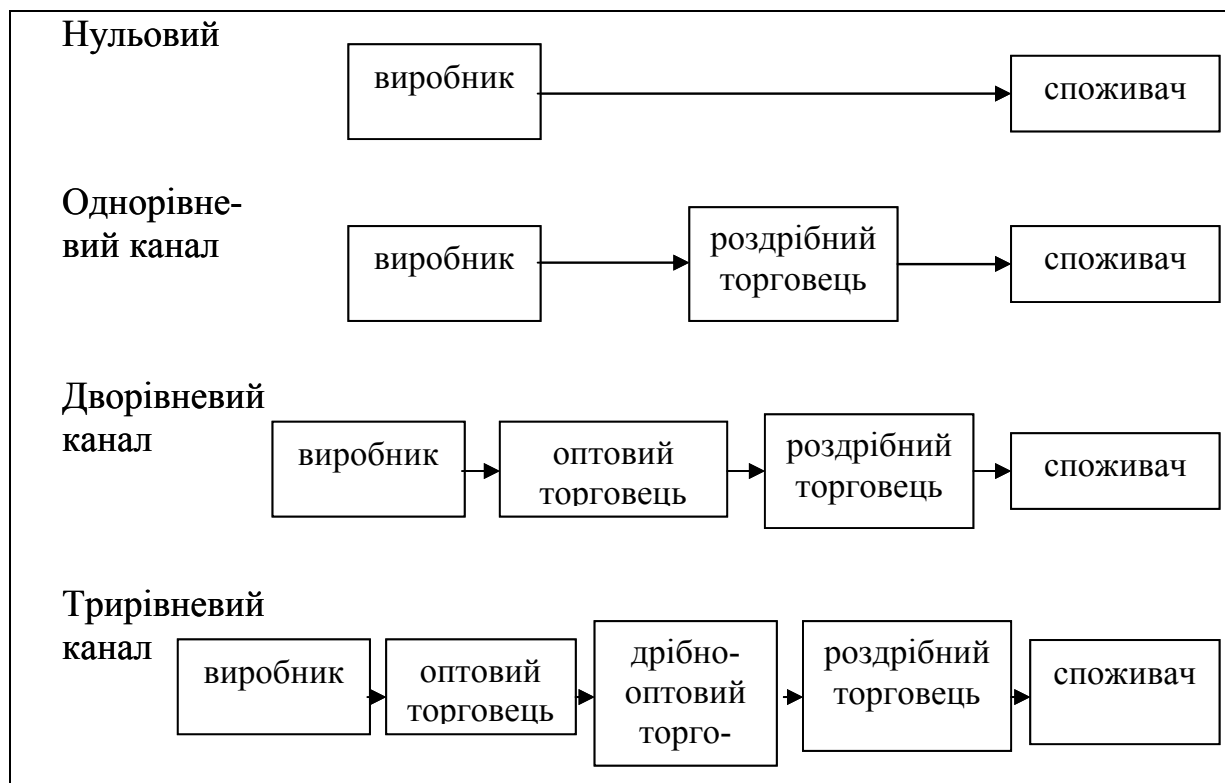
Нульовий

виробник

споживач

Однорівневий канал

виробник

роздрібний торговець

споживач

Дворівневий канал

виробник

оптовий торговець

роздрібний торговець

споживач

Трирівневий канал

виробник

оптовий торговець

дрібно-оптовий торго-

роздрібний торговець

споживач